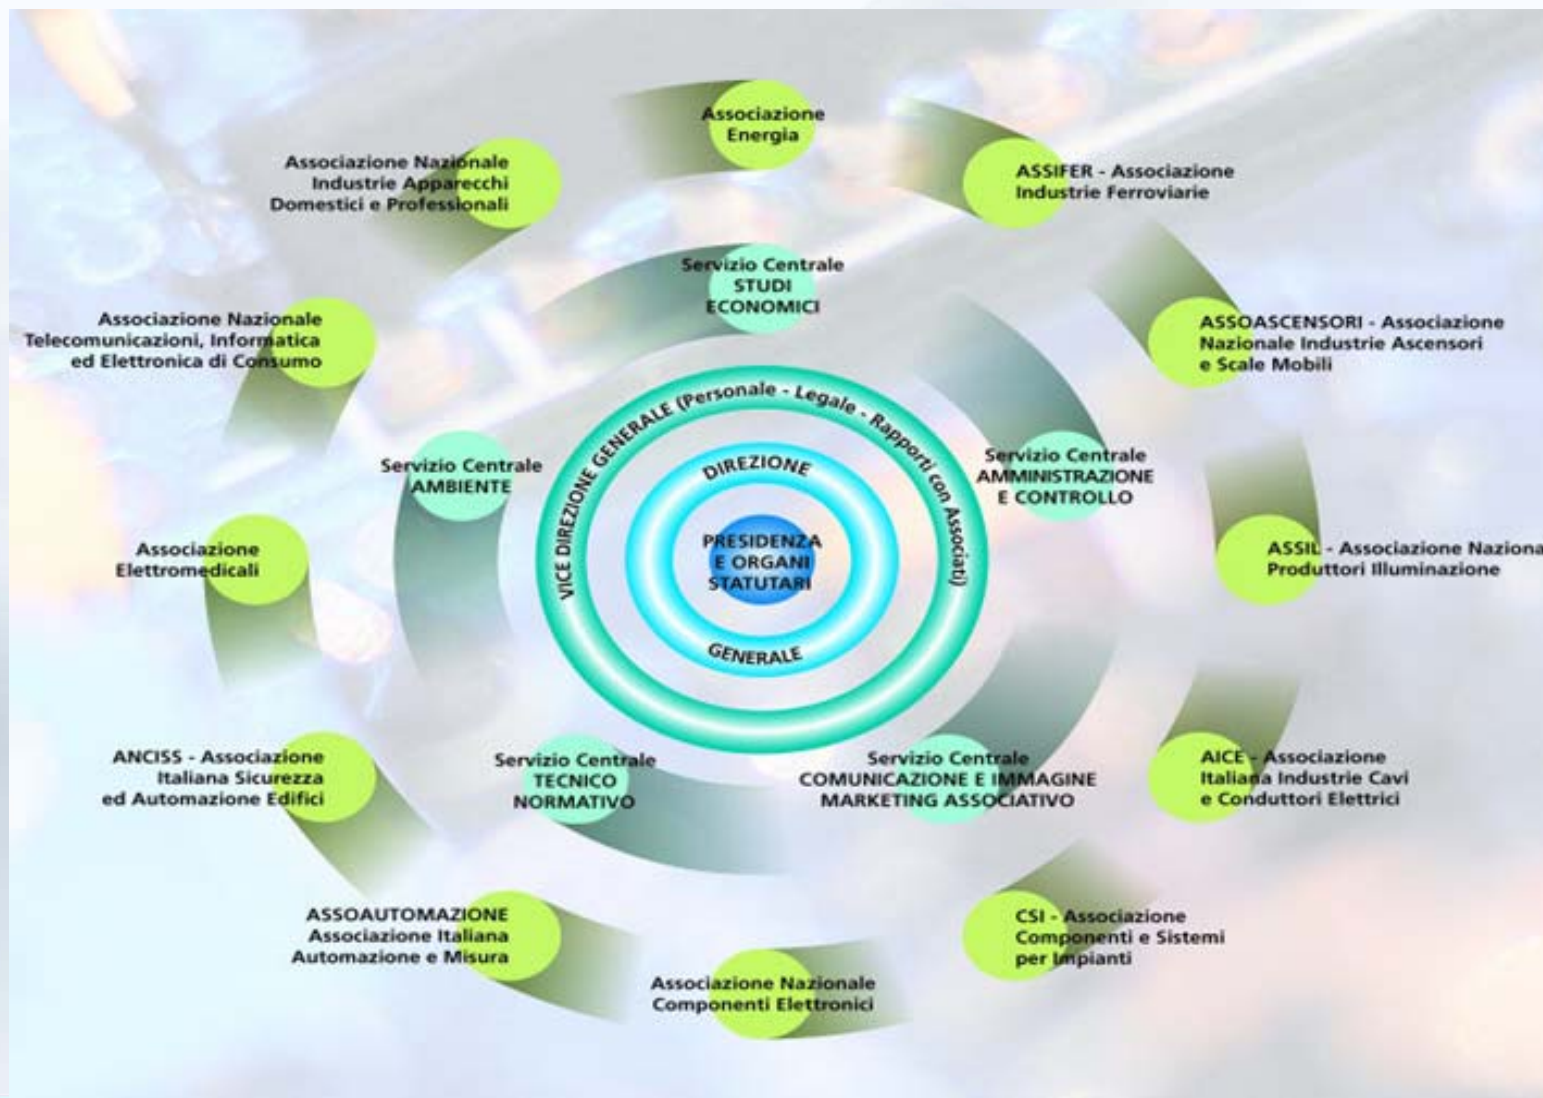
Associazione Energia

Associazione Nazionale Industrie Apparecchi Domestici e Professionali

ASSIFER - Associazione Industrie Ferroviarie

Servizio Centrale STUDI ECONOMICI

Associazione Nazionale Telecomunicazioni, Informatica ed Elettronica di Consumo

ASSOASCENSORI - Associazione Nazionale Industrie Ascensori e Scale Mobili

VICE DIREZIONE GENERALE (Personale - Legale - Rapporti con Associati)

Servizio Centrale AMBIENTE

DIREZIONE

Servizio Centrale AMMINISTRAZIONE E CONTROLLO

PRESIDENZA E ORGANI STATUTARI

GENERALE

Associazione Elettromedicali

ASSIL - Associazione Naziona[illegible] Produttori Illuminazione

ANCISS - Associazione Italiana Sicurezza ed Automazione Edifici

Servizio Centrale TECNICO NORMATIVO

Servizio Centrale COMUNICAZIONE E IMMAGINE MARKETING ASSOCIATIVO

AICE - Associazione Italiana Industrie Cavi e Conduttori Elettrici

ASSOAUTOMAZIONE Associazione Italiana Automazione e Misura

CSI - Associazione Componenti e Sistemi per Impianti

Associazione Nazionale Componenti Elettronici